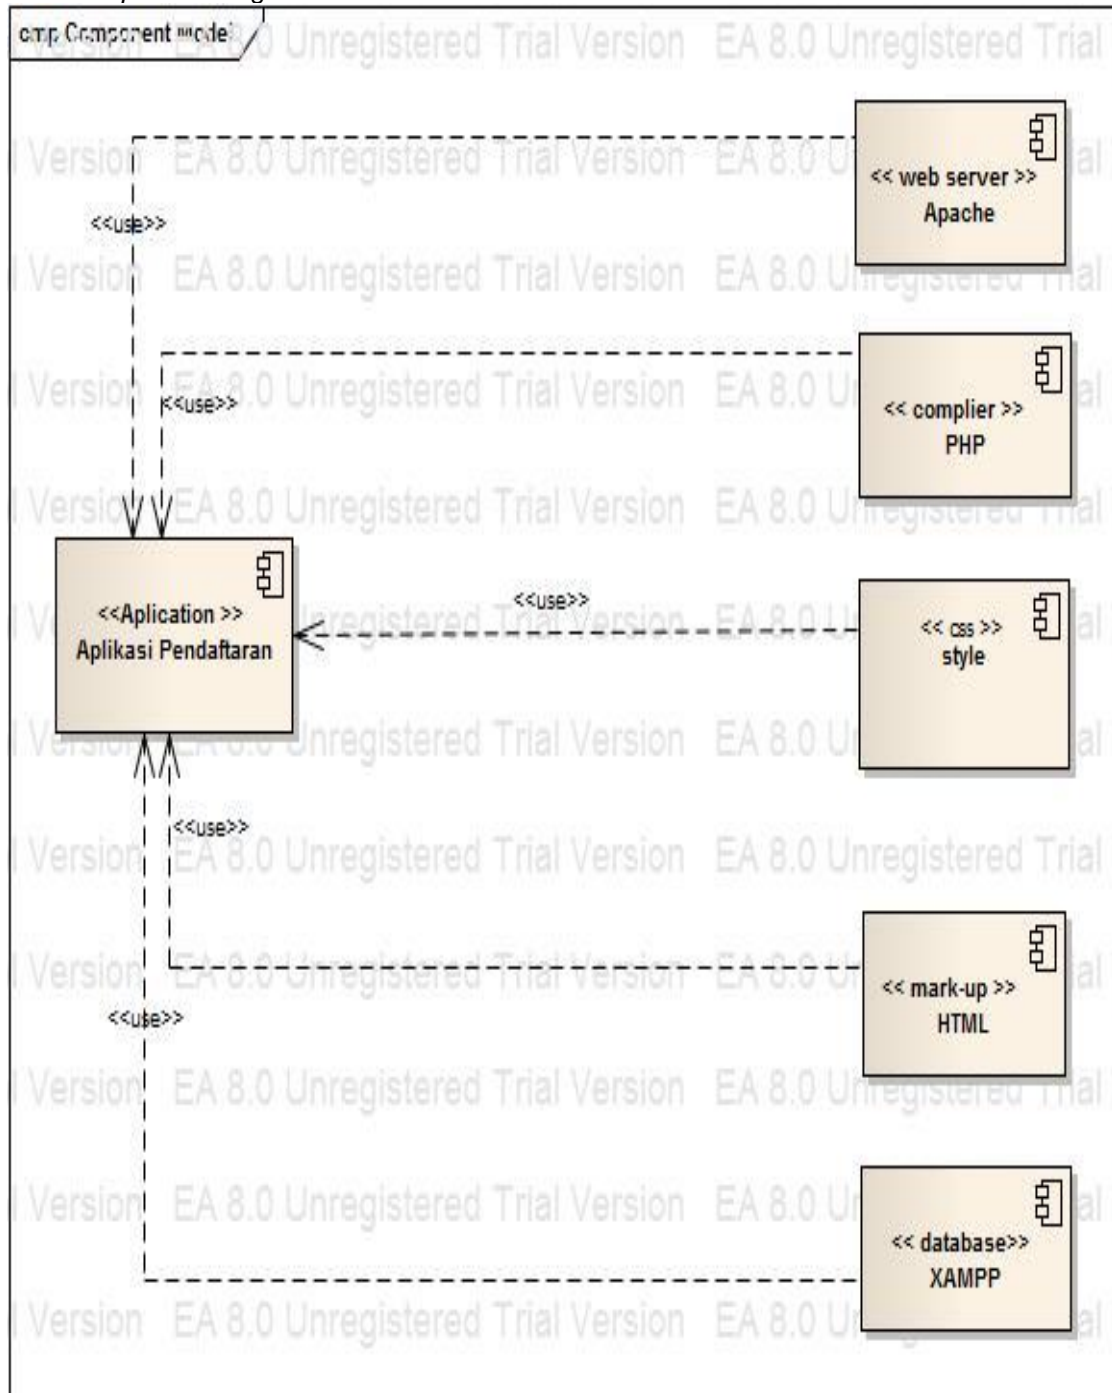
cmp Component model

<<use>>

<< web server >>
Apache

<<use>>

<< complier >>
PHP

<<Aplication >>
Aplikasi Pendaftaran

<<use>>

<< css >>
style

<<use>>

<< mark-up >>
HTML

<<use>>

<< database>>
XAMPP

EA 8.0 Unregistered Trial Version